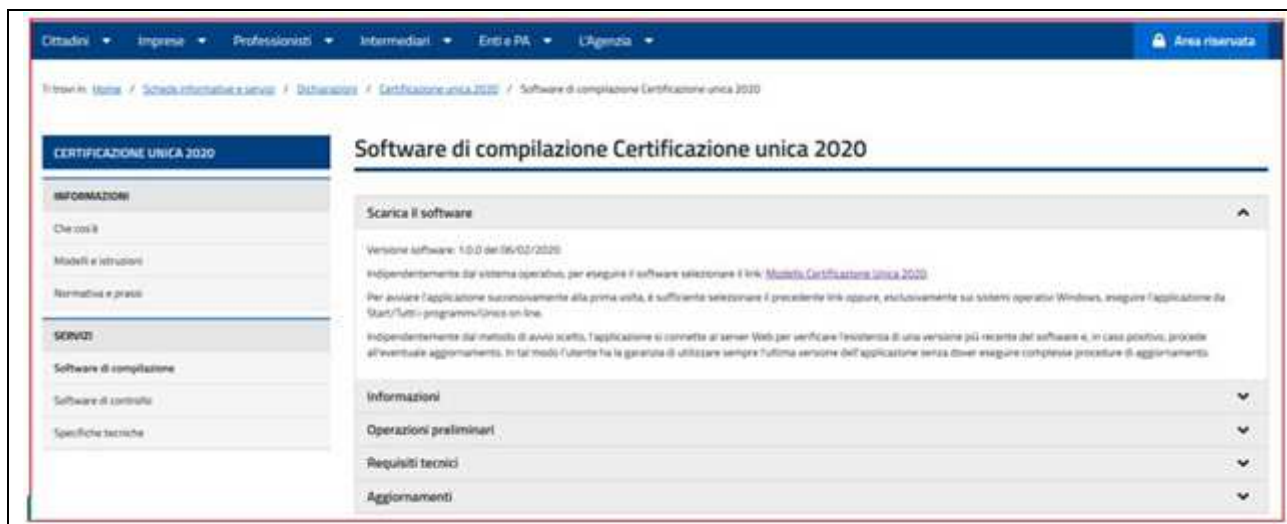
Cittadini ▾ Imprese ▾ Professionisti ▾ Intermediari ▾ Enti e PA ▾ L'Agenzia ▾

Area riservata

Ti trovi in: Home / Schede informative e servizi / Dichiarazioni / Certificazione unica 2020 / Software di compilazione Certificazione unica 2020

CERTIFICAZIONE UNICA 2020

INFORMAZIONI

Che cos'è

Modelli e istruzioni

Normativa e prassi

SERVIZI

Software di compilazione

Software di controllo

Specifiche tecniche

Software di compilazione Certificazione unica 2020

Scarica il software

Versione software: 1.0.0 del 06/02/2020

Indipendentemente dal sistema operativo, per eseguire il software selezionare il link: Modello Certificazione Unica 2020

Per avviare l'applicazione successivamente alla prima visita, è sufficiente selezionare il precedente link oppure, esclusivamente sui sistemi operativi Windows, eseguire l'applicazione da Start/Tutti i programmi/Unico on line.

Indipendentemente dal metodo di avvio scelto, l'applicazione si connette al server Web per verificare l'esistenza di una versione più recente del software e, in caso positivo, procede all'eventuale aggiornamento. In tal modo l'utente ha la garanzia di utilizzare sempre l'ultima versione dell'applicazione senza dover eseguire complesse procedure di aggiornamento.

Informazioni

Operazioni preliminari

Requisiti tecnici

Aggiornamenti